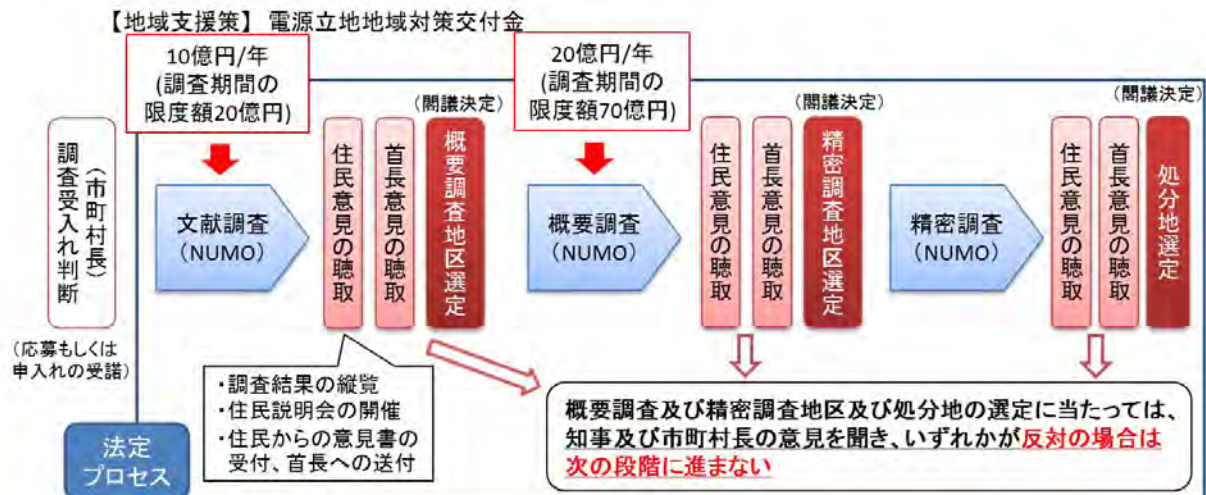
【地域支援策】 電源立地地域対策交付金

10億円/年
(調査期間の
限度額20億円)

20億円/年
(調査期間の
限度額70億円)

調査受入れ判断
(市町村長)

(応募もしくは
申入れの受諾)

文献調査
(NUMO)

住民意見の聴取

首長意見の聴取

(閣議決定)
概要調査地区選定

概要調査
(NUMO)

住民意見の聴取

首長意見の聴取

(閣議決定)
精密調査地区選定

精密調査
(NUMO)

住民意見の聴取

首長意見の聴取

(閣議決定)
処分地選定

・調査結果の縦覧
・住民説明会の開催
・住民からの意見書の受付、首長への送付

概要調査及び精密調査地区及び処分地の選定に当たっては、知事及び市町村長の意見を聞き、いずれかが反対の場合は次の段階に進まない

法定
プロセス